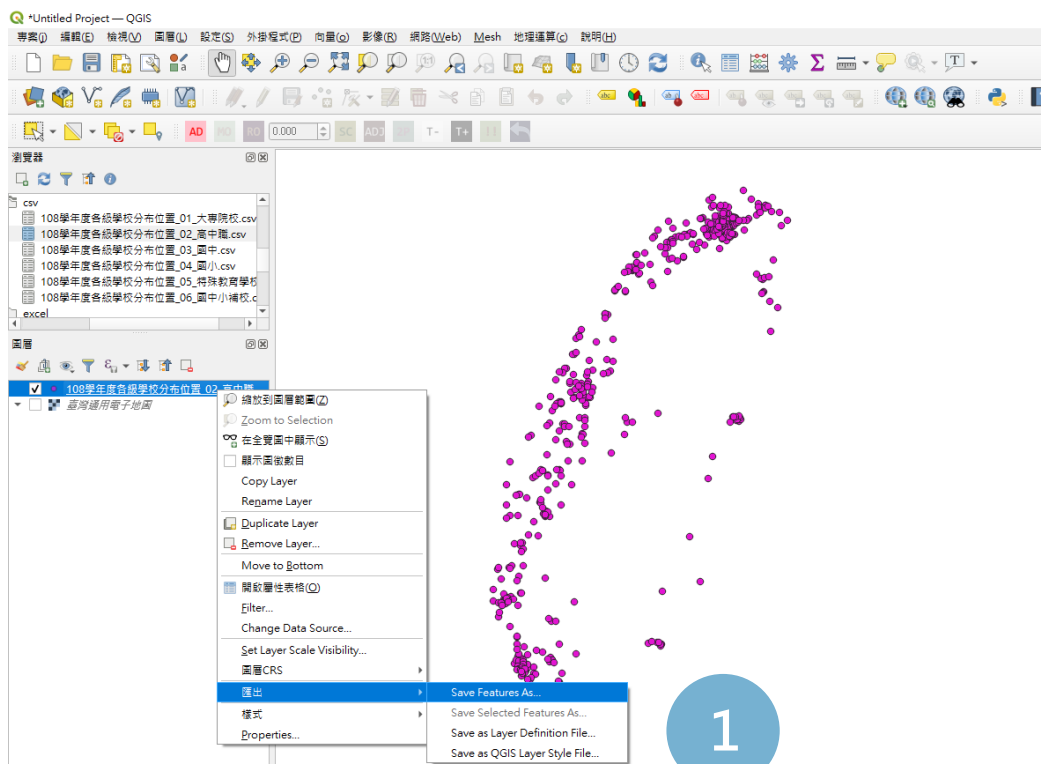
*Untitled Project — QGIS

專案(J) 編輯(E) 檢視(V) 圖層(L) 設定(S) 外掛程式(P) 向量(o) 影像(R) 網路(Web) Mesh 地理運算(c) 說明(H)

AD RO RO 0.000 SC ADJ T- T+

瀏覽器

csv
108學年度各級學校分布位置_01_大專院校.csv
108學年度各級學校分布位置_02_高中職.csv
108學年度各級學校分布位置_03_國中.csv
108學年度各級學校分布位置_04_國小.csv
108學年度各級學校分布位置_05_特殊教育學校
108學年度各級學校分布位置_06_國中小補校.c
excel

圖層

108學年度各級學校分布位置_02_高中職
臺灣通用電子地圖

縮放到圖層範圍(Z)
Zoom to Selection
在全覽圖中顯示(S)
顯示圖徵數目
Copy Layer
Rename Layer
Duplicate Layer
Remove Layer...
Move to Bottom
開啟屬性表格(O)
Filter...
Change Data Source...
Set Layer Scale Visibility...
圖層CRS
匯出
樣式
Properties...

Save Features As...
Save Selected Features As...
Save as Layer Definition File...
Save as QGIS Layer Style File...

1